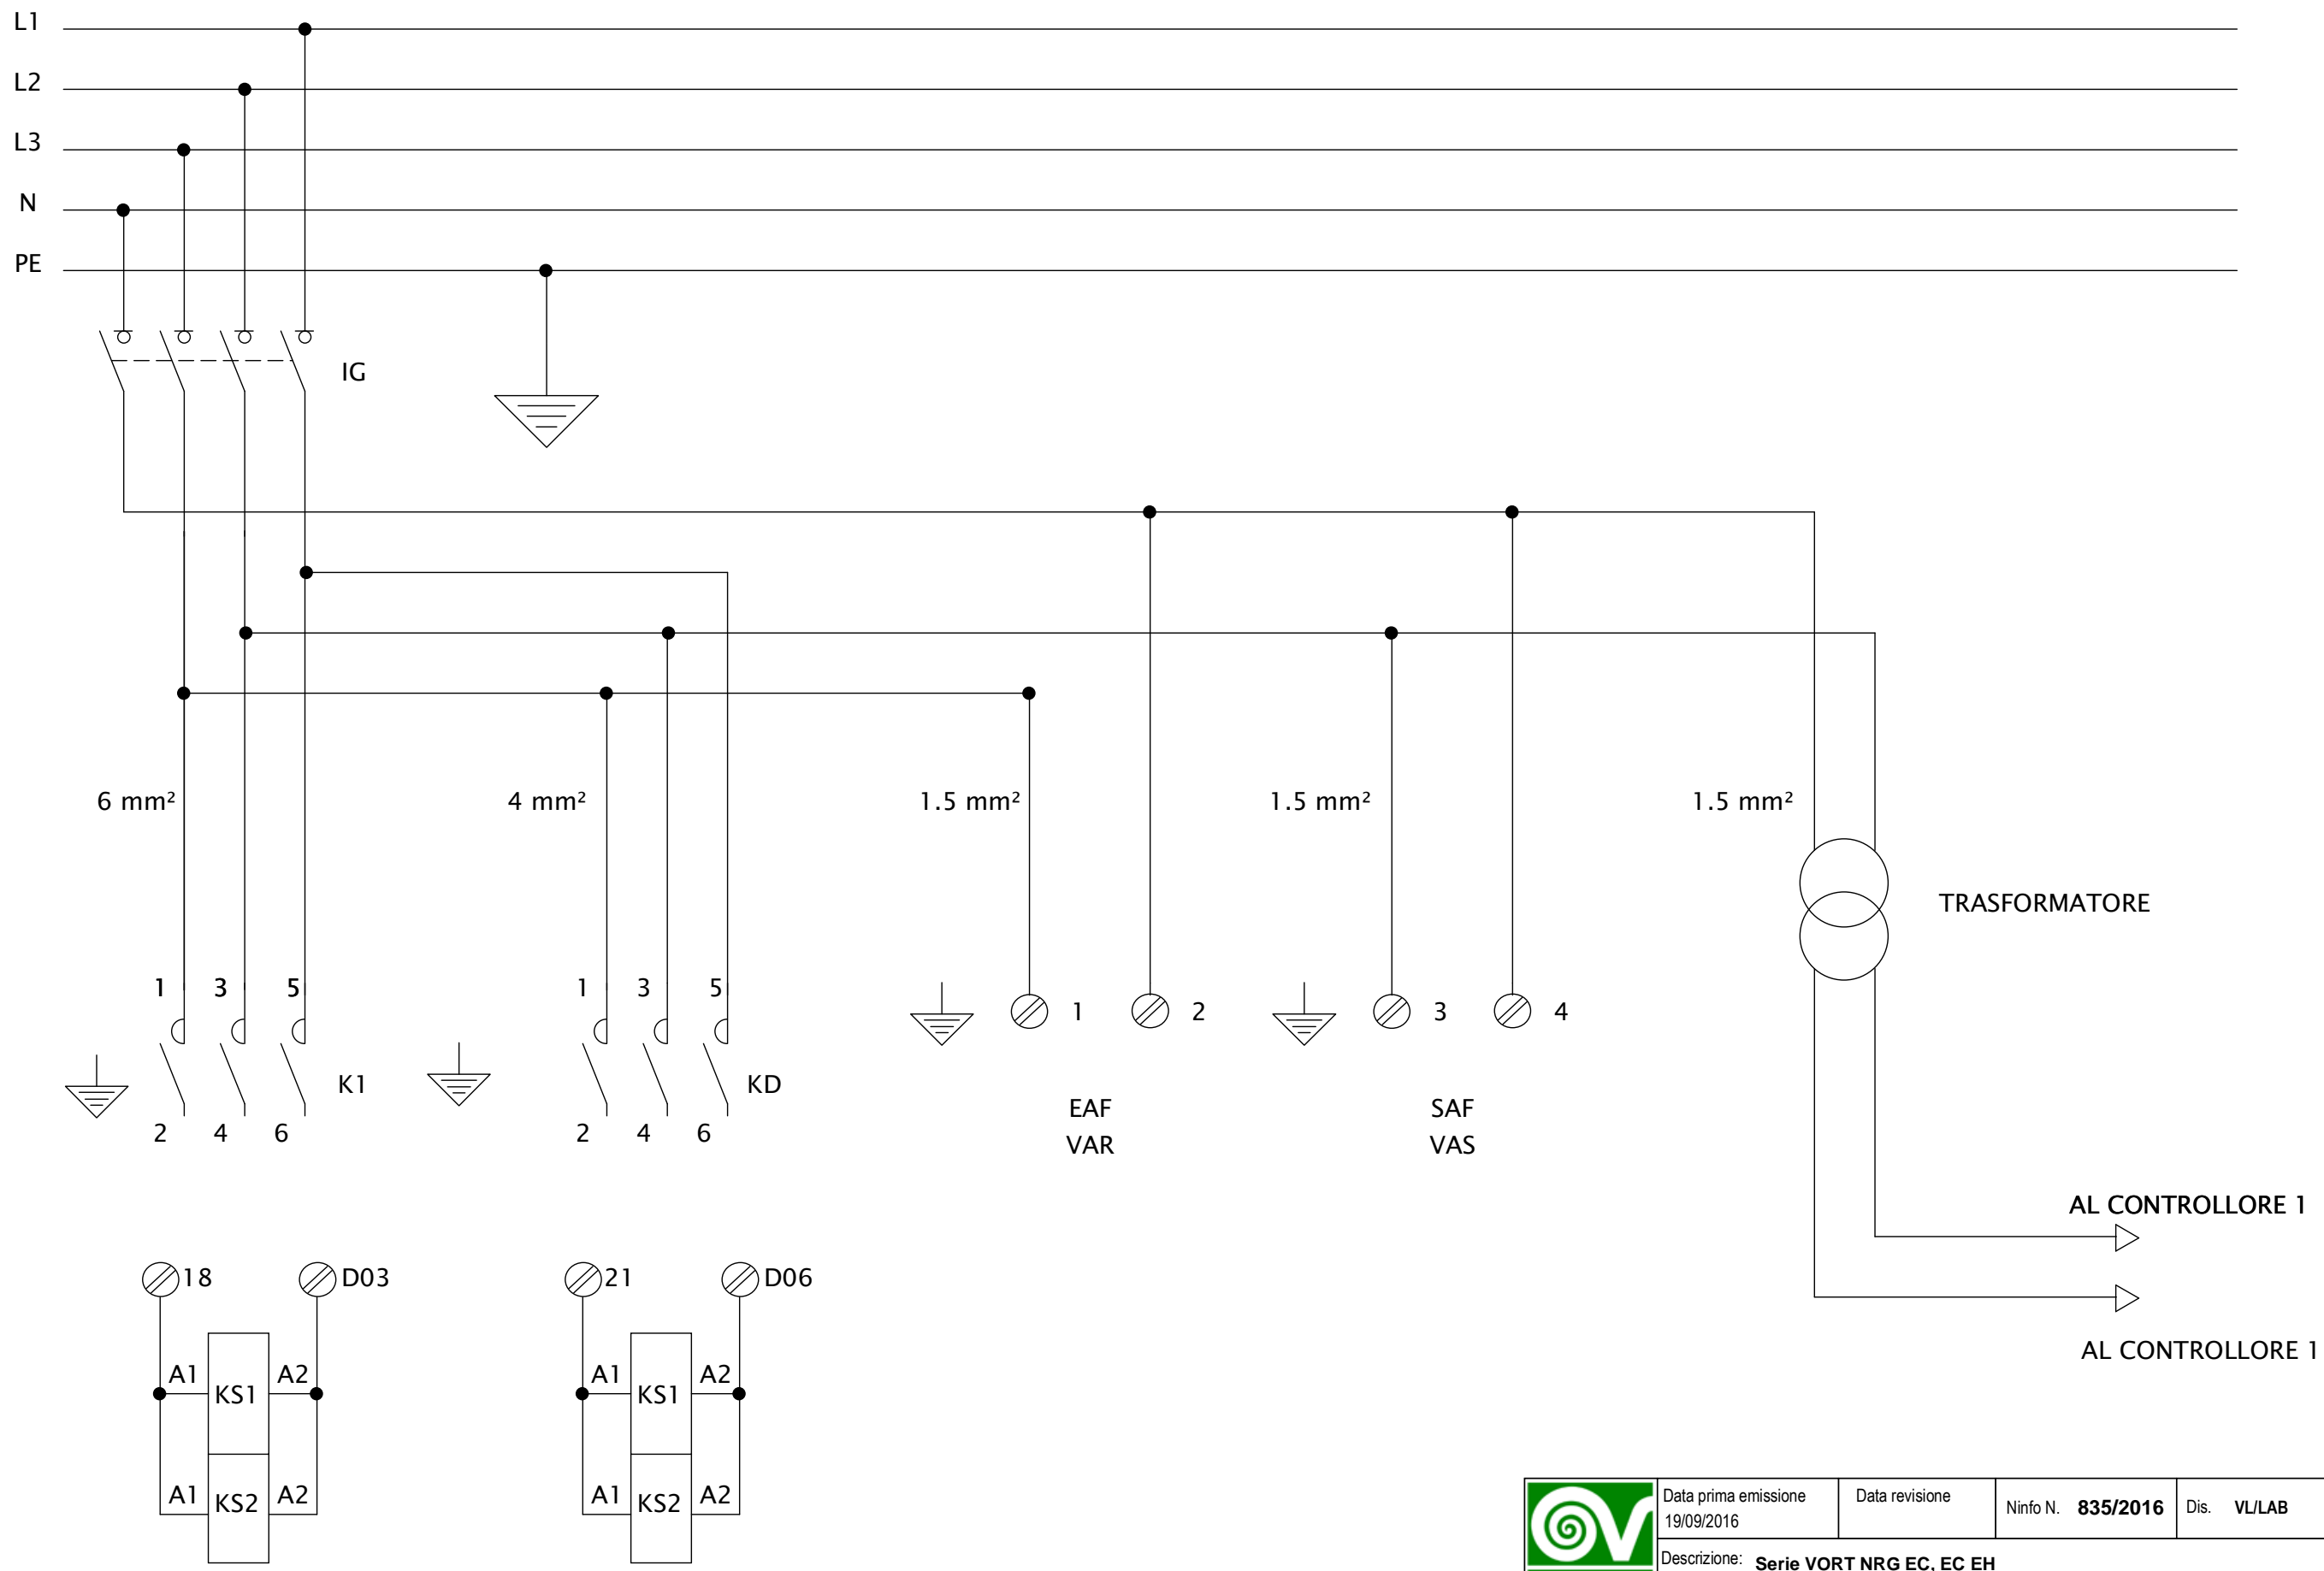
L1
L2
L3
N
PE

IG

6 mm²
4 mm²
1.5 mm²
1.5 mm²
1.5 mm²

TRASFORMATORE

1 3 5
K1
2 4 6

1 3 5
KD
2 4 6

1 2
EAF
VAR

3 4
SAF
VAS

AL CONTROLLORE 1
AL CONTROLLORE 1

18 D03
A1 KS1 A2
A1 KS2 A2

21 D06
A1 KS1 A2
A1 KS2 A2

| Data prima emissione 19/09/2016 | Data revisione | Ninfo N. 835/2016 | Dis. VL/LAB |
|---|---|---|---|
| Descrizione: Serie VORT NRG EC. EC EH | | | |